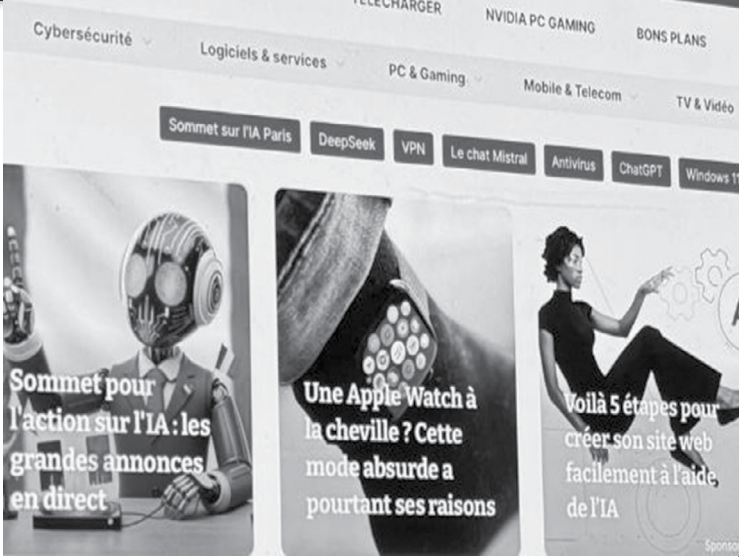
TÉLÉCHARGER NVIDIA PC GAMING BONS PLANS

Cybersécurité Logiciels & services PC & Gaming Mobile & Telecom TV & Vidéo

Sommet sur l'IA Paris DeepSeek VPN Le chat Mistral Antivirus ChatGPT Windows 1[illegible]

Sommet pour l'action sur l'IA : les grandes annonces en direct

Une Apple Watch à la cheville ? Cette mode absurde a pourtant ses raisons

Voilà 5 étapes pour créer son site web facilement à l'aide de l'IA

Sponso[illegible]